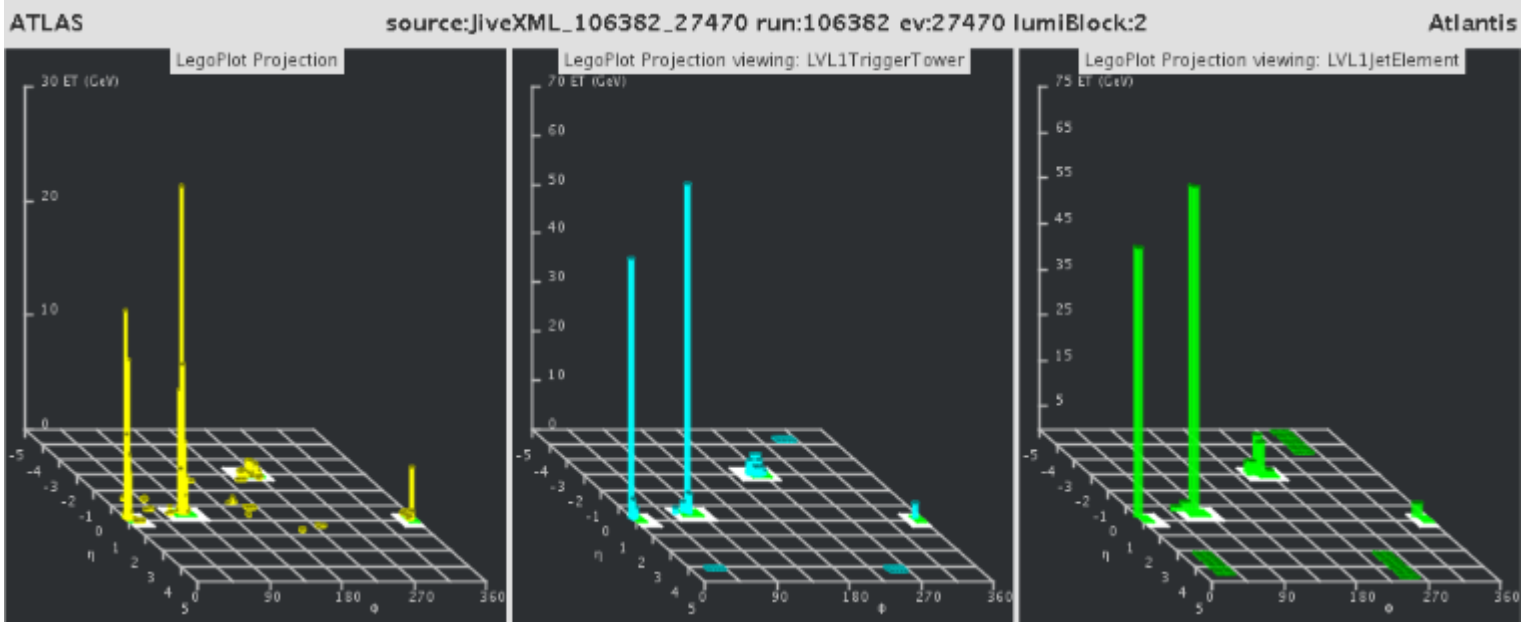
ATLAS source:JiveXML_106382_27470 run:106382 ev:27470 lumiBlock:2 Atlantis

LegoPlot Projection

30 ET (GeV)
20
10
0
-5
-4
-3
-2
-1
0
η 1
2
3
4
5
0
90
180
φ
270
360

LegoPlot Projection viewing: LVL1TriggerTower

70 ET (GeV)
60
50
40
30
20
10
0
-5
-4
-3
-2
-1
0
η 1
2
3
4
5
0
90
180
φ
270
360

LegoPlot Projection viewing: LVL1JetElement

75 ET (GeV)
65
55
45
35
25
15
5
-5
-4
-3
-2
-1
0
η 1
2
3
4
5
0
90
180
φ
270
360